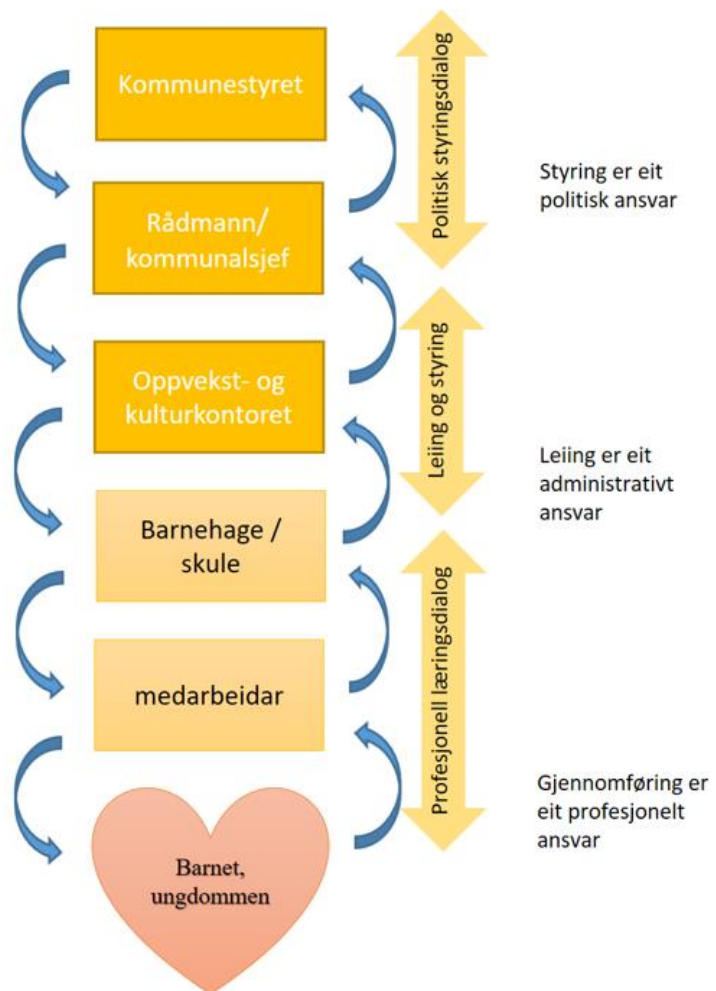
Kommunestyret

Rådmann/ kommunalsjef

Oppvekst- og kulturkontoret

Barnehage / skule

medarbeidar

Barnet, ungdommen

Politisk styringsdialog

Leiing og styring

Profesjonell læringsdialog

Styring er eit politisk ansvar

Leiing er eit administrativt ansvar

Gjennomføring er eit profesjonelt ansvar